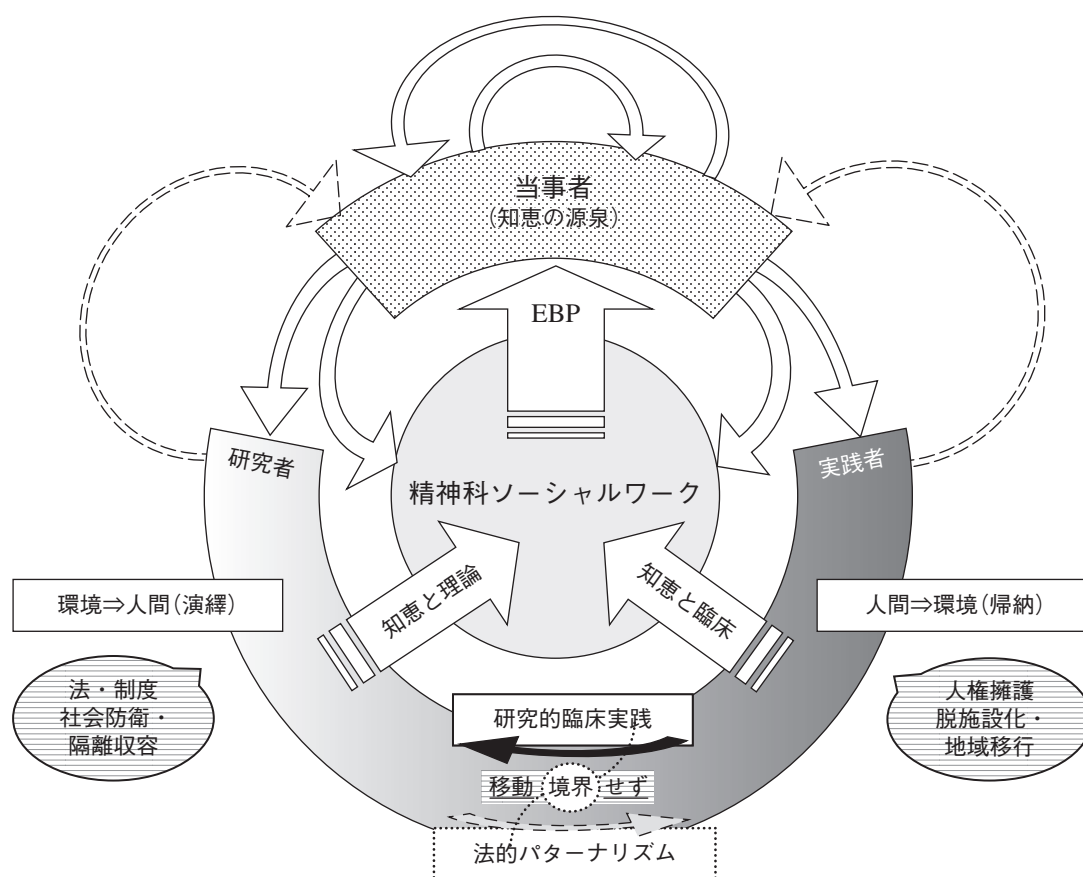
当事者
(知恵の源泉)

EBP

研究者

精神科ソーシャルワーク

実践者

環境⇒人間(演繹)

知恵と理論

知恵と臨床

人間⇒環境(帰納)

法・制度
社会防衛・
隔離収容

研究的臨床実践

人権擁護
脱施設化・
地域移行

移動 境界 せず

法的パターナリズム